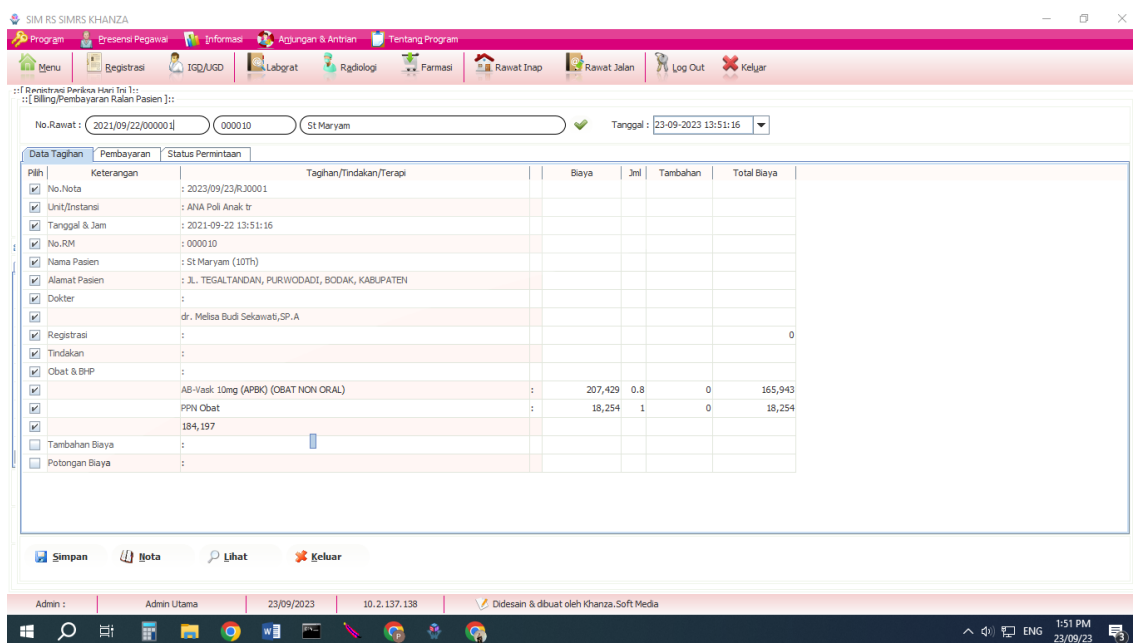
SIM RS SIMRS KHANZA

Program Presensi Pegawai Informasi Anjungan & Antrian Tentang Program

Menu Registrasi IGD/UGD Laborat Radiologi Farmasi Rawat Inap Rawat Jalan Log Out Keluar

::[ Registrasi Periksa Hari Ini ]::
::[ Billing/Pembayaran Ralan Pasien ]::

No.Rawat : 2021/09/22/000001 000010 St Maryam Tanggal : 23-09-2023 13:51:16

Data Tagihan Pembayaran Status Permintaan

| Pilih | Keterangan | Tagihan/Tindakan/Terapi | | Biaya | Jml | Tambahan | Total Biaya |
|---|---|---|---|---|---|---|---|
| ☑ | No.Nota | : 2023/09/23/RJ0001 | | | | | |
| ☑ | Unit/Instansi | : ANA Poli Anak tr | | | | | |
| ☑ | Tanggal & Jam | : 2021-09-22 13:51:16 | | | | | |
| ☑ | No.RM | : 000010 | | | | | |
| ☑ | Nama Pasien | : St Maryam (10Th) | | | | | |
| ☑ | Alamat Pasien | : JL. TEGALTANDAN, PURWODADI, BODAK, KABUPATEN | | | | | |
| ☑ | Dokter | : | | | | | |
| ☑ | | dr. Melisa Budi Sekawati,SP.A | | | | | |
| ☑ | Registrasi | : | | | | | 0 |
| ☑ | Tindakan | : | | | | | |
| ☑ | Obat & BHP | : | | | | | |
| ☑ | | AB-Vask 10mg (APBK) (OBAT NON ORAL) | : | 207,429 | 0.8 | 0 | 165,943 |
| ☑ | | PPN Obat | : | 18,254 | 1 | 0 | 18,254 |
| ☑ | | 184,197 | | | | | |
| ☐ | Tambahan Biaya | : | | | | | |
| ☐ | Potongan Biaya | : | | | | | |

Simpan Nota Lihat Keluar

Admin : Admin Utama 23/09/2023 10.2.137.138 Didesain & dibuat oleh Khanza.Soft Media

ENG 1:51 PM 23/09/23